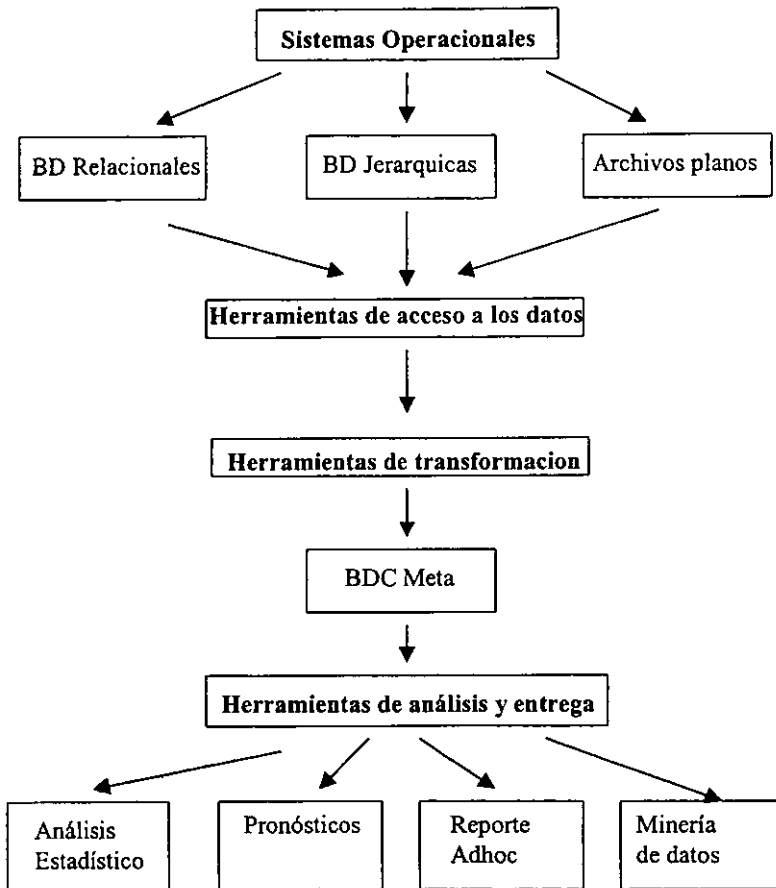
Sistemas Operacionales

BD Relacionales

BD Jerarquicas

Archivos planos

Herramientas de acceso a los datos

Herramientas de transformacion

BDC Meta

Herramientas de análisis y entrega

Análisis Estadístico

Pronósticos

Reporte Adhoc

Minería de datos